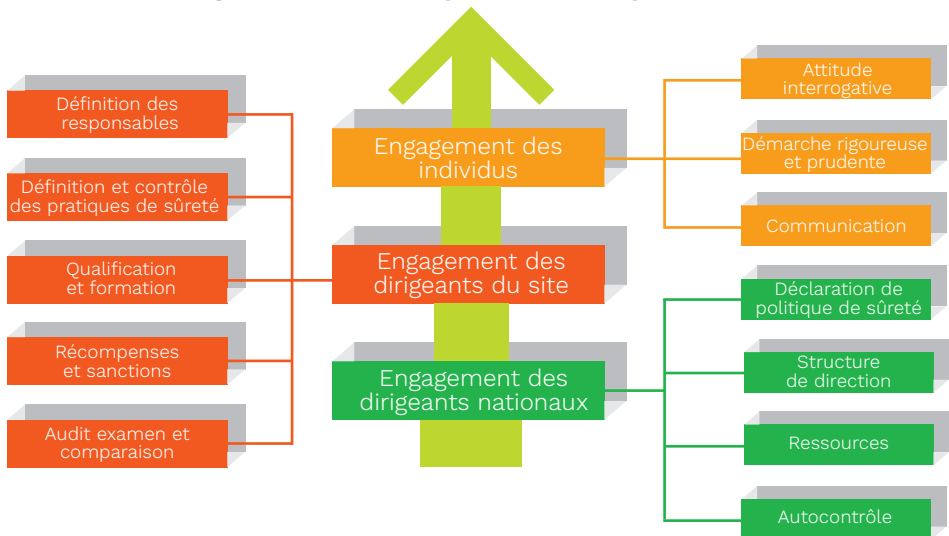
Définition des responsables

Définition et contrôle des pratiques de sûreté

Qualification et formation

Récompenses et sanctions

Audit examen et comparaison

Engagement des individus

Engagement des dirigeants du site

Engagement des dirigeants nationaux

Attitude interrogative

Démarche rigoureuse et prudente

Communication

Déclaration de politique de sûreté

Structure de direction

Ressources

Autocontrôle